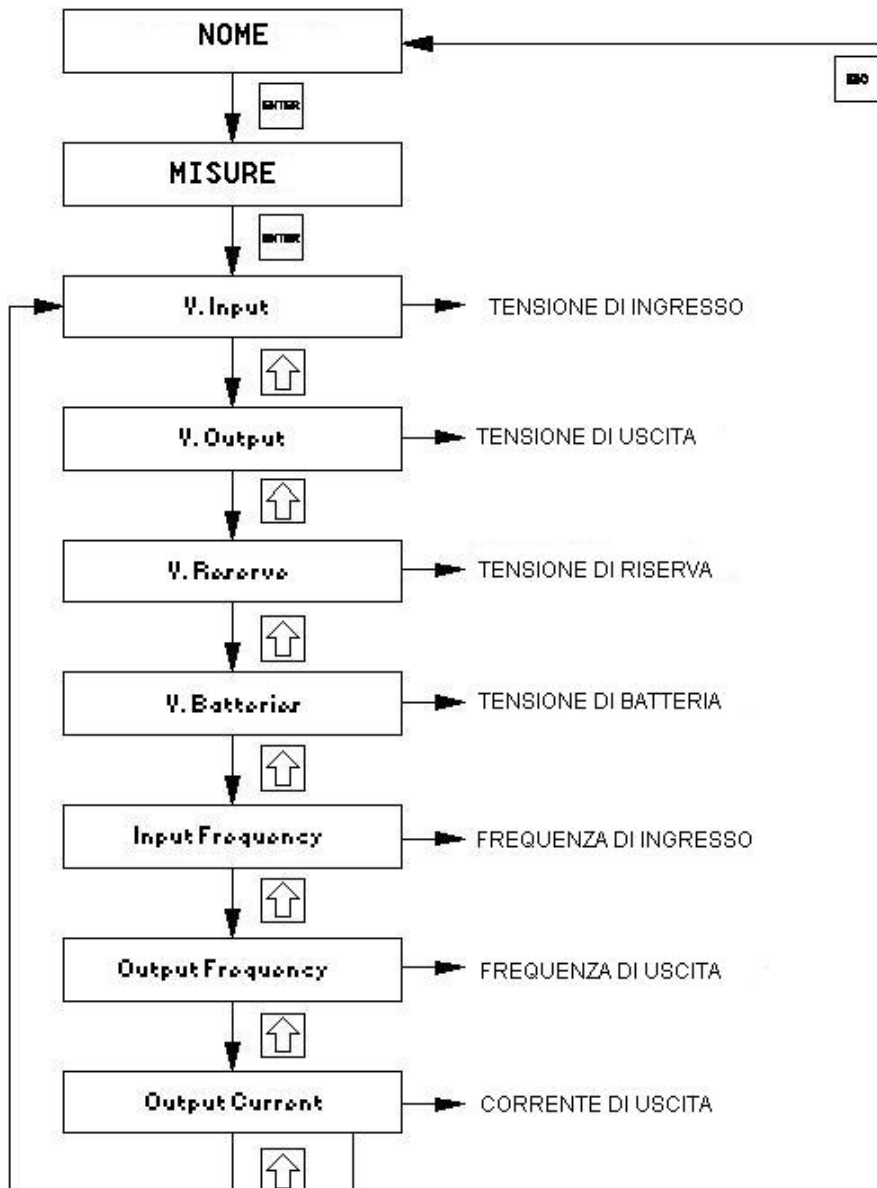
NOME

ESC

ENTER

MISURE

ENTER

V. Input

TENSIONE DI INGRESSO

V. Output

TENSIONE DI USCITA

V. Reserve

TENSIONE DI RISERVA

V. Batteries

TENSIONE DI BATTERIA

Input Frequency

FREQUENZA DI INGRESSO

Output Frequency

FREQUENZA DI USCITA

Output Current

CORRENTE DI USCITA